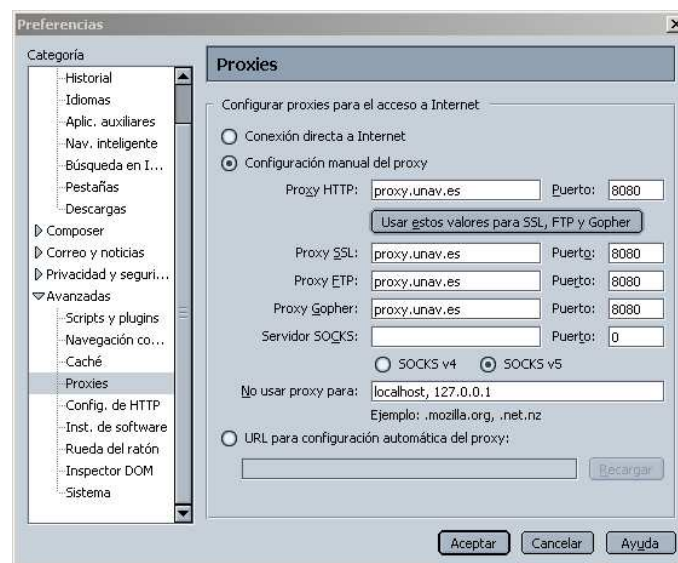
Preferencias

Categoría
Historial
Idiomas
Aplic. auxiliares
Nav. inteligente
Búsqueda en I...
Pestañas
Descargas
Composer
Correo y noticias
Privacidad y seguri...
Avanzadas
Scripts y plugins
Navegación co...
Caché
Proxies
Config. de HTTP
Inst. de software
Rueda del ratón
Inspector DOM
Sistema

Proxies

Configurar proxies para el acceso a Internet

Conexión directa a Internet

Configuración manual del proxy

| | | | |
|---|---|---|---|
| Proxy HTTP: | proxy.unav.es | Puerto: | 8080 |
| | Usar estos valores para SSL, FTP y Gopher | | |
| Proxy SSL: | proxy.unav.es | Puerto: | 8080 |
| Proxy FTP: | proxy.unav.es | Puerto: | 8080 |
| Proxy Gopher: | proxy.unav.es | Puerto: | 8080 |
| Servidor SOCKS: | | Puerto: | 0 |

SOCKS v4 SOCKS v5

No usar proxy para: localhost, 127.0.0.1

Ejemplo: .mozilla.org, .net.nz

URL para configuración automática del proxy:

Recargar

Aceptar Cancelar Ayuda